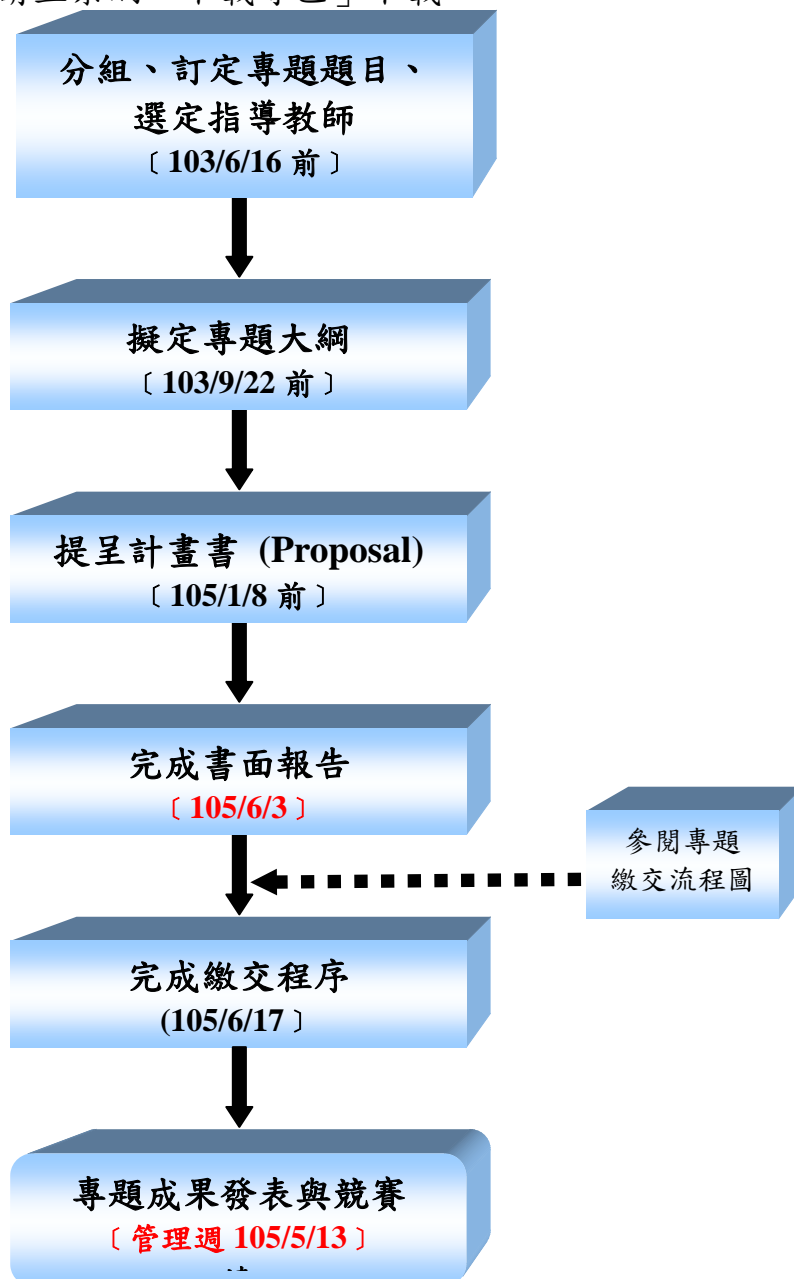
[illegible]

分組、訂定專題題目、選定指導教師
〔103/6/16 前〕

擬定專題大綱
〔103/9/22 前〕

提呈計畫書 (Proposal)
〔105/1/8 前〕

完成書面報告
〔105/6/3〕

參閱專題繳交流程圖

完成繳交程序
(105/6/17〕

專題成果發表與競賽
〔管理週 105/5/13〕

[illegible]